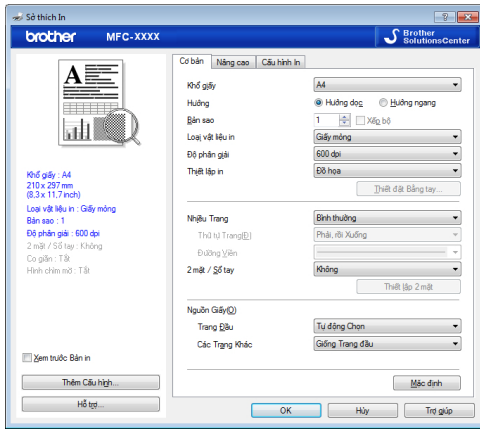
Sở thích In

brother MFC-XXXX

Brother SolutionsCenter

Khổ giấy : A4
210 x 297 mm
(8,3 x 11,7 inch)
Loại vật liệu in : Giấy mỏng
Bản sao : 1
Độ phân giải : 600 dpi
2 mặt / Sổ tay : Không
Co giãn : Tắt
Hình chìm mờ : Tắt

Xem trước Bản in

Thêm Cấu hình...

Hỗ trợ...

Cơ bản | Nâng cao | Cấu hình In

Khổ giấy | A4
Hướng | Hướng dọc | Hướng ngang
Bản sao | 1 | Xếp bộ
Loại vật liệu in | Giấy mỏng
Độ phân giải | 600 dpi
Thiết lập in | Đồ họa
Thiết đặt Bằng tay...

Nhiều Trang | Bình thường
Thứ tự Trang(E) | Phải, rồi Xuống
Đường Viền |
2 mặt / Sổ tay | Không
Thiết lập 2 mặt

Nguồn Giấy(O)
Trang Đầu | Tự động Chọn
Các Trang Khác | Giống Trang đầu

Mặc định

OK | Hủy | Trợ giúp